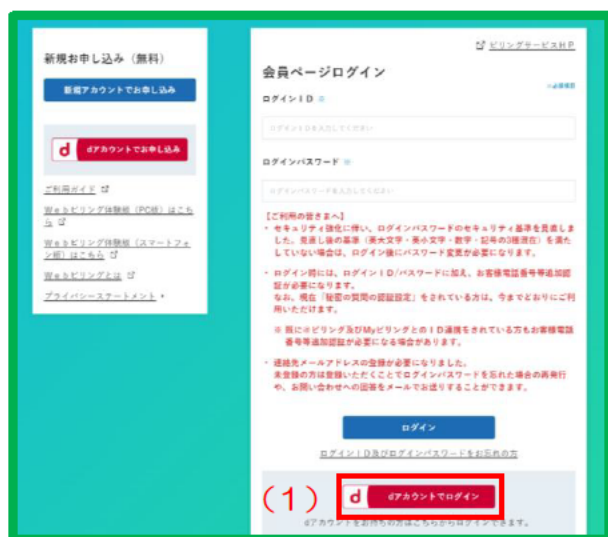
新規お申し込み（無料）

新規アカウントでお申し込み

d dアカウントでお申し込み

ご利用ガイド

Webビリング体験版（PC版）はこちら

Webビリング体験版（スマートフォン版）はこちら

Webビリングとは

プライバシーステートメント

ビリングサービスHP

会員ページログイン

ログインID

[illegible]

ログインパスワード

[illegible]

【ご利用の皆さまへ】
・セキュリティ強化に伴い、ログインパスワードのセキュリティ基準を見直しました。見直し後の基準（英大文字・英小文字・数字・記号の3種混在）を満たしていない場合は、ログイン後にパスワード変更が必要になります。

・ログイン時には、ログインID/パスワードに加え、お客様電話番号等追加認証が必要になります。
なお、現在「秘密の質問の認証設定」をされている方は、今までどおりにご利用いただけます。

※ 既にeビリング及びMyビリングとのID連携をされている方もお客様電話番号等追加認証が必要になる場合があります。

・連絡先メールアドレスの登録が必要になりました。
未登録の方は登録いただくことでログインパスワードを忘れた場合の再発行や、お問い合わせへの回答をメールでお送りすることができます。

ログイン

ログインID及びログインパスワードをお忘れの方

（1） d dアカウントでログイン

dアカウントをお持ちの方はこちらからログインできます。